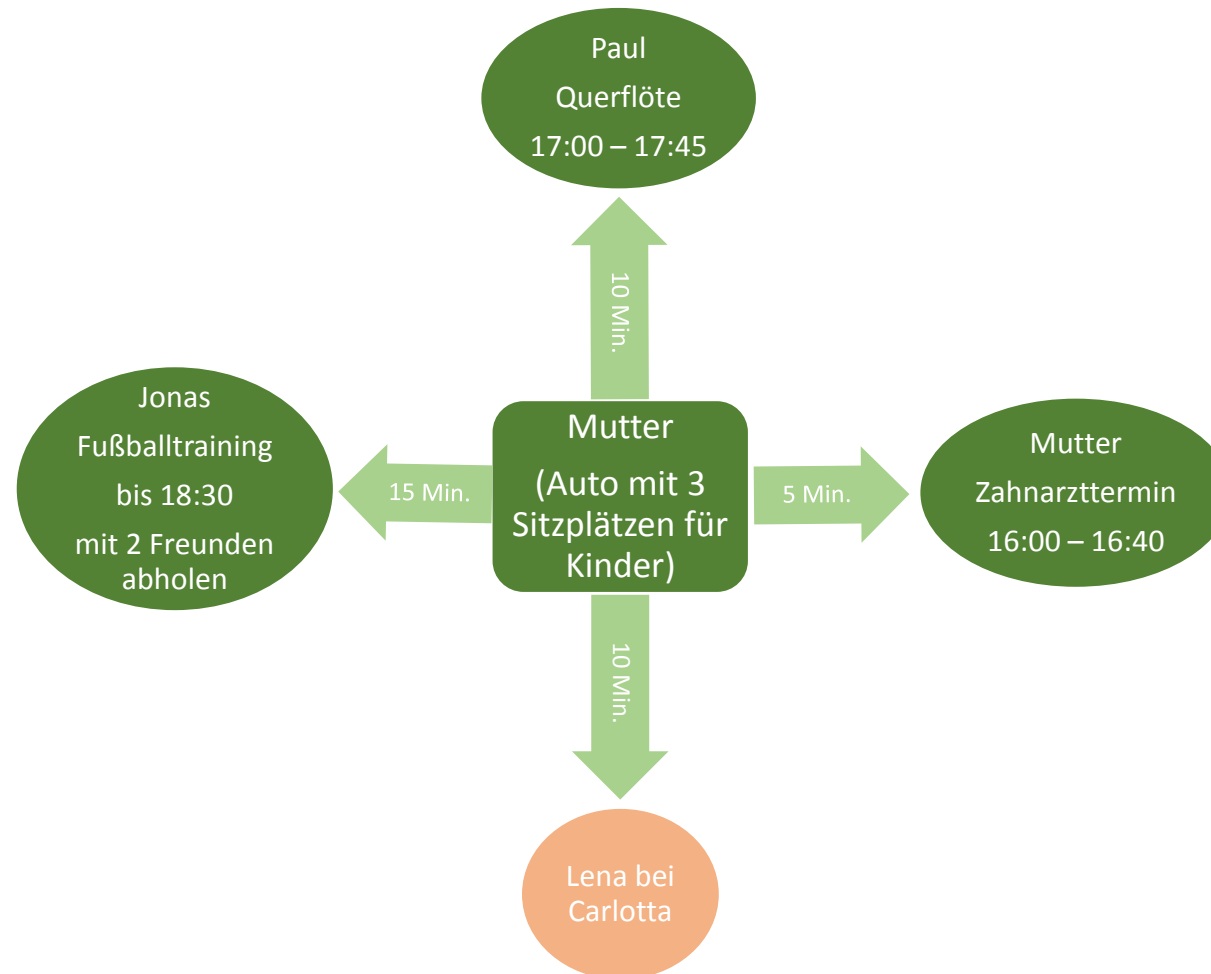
Paul
Querflöte
17:00 – 17:45

10 Min.

Jonas
Fußballtraining
bis 18:30
mit 2 Freunden abholen

15 Min.

Mutter
(Auto mit 3 Sitzplätzen für Kinder)

5 Min.

Mutter
Zahnarzttermin
16:00 – 16:40

10 Min.

Lena bei Carlotta